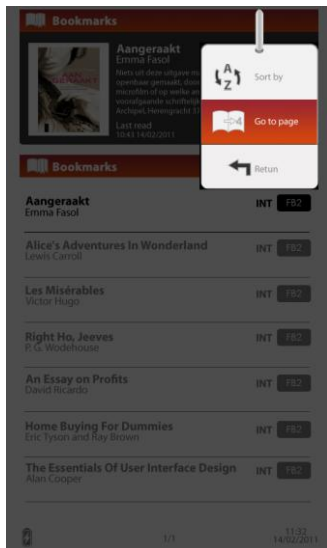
Bookmarks

Aangeraakt
Emma Fasol
Niets uit deze uitgave m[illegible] openbaar gemaakt, door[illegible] microfilm of op welke an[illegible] voorafgaande schriftelijk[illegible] Archipel, Herengracht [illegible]
Last read
10:45 14/02/2011

Sort by

Go to page

Return

Bookmarks

Aangeraakt
Emma Fasol
INT FB2

Alice's Adventures In Wonderland
Lewis Carroll
INT FB2

Les Misérables
Victor Hugo
INT FB2

Right Ho, Jeeves
P.G. Wodehouse
INT FB2

An Essay on Profits
David Ricardo
INT FB2

Home Buying For Dummies
Eric Tyson and Ray Brown
INT FB2

The Essentials Of User Interface Design
Alan Cooper
INT FB2

1/1
11:32
14/02/2011